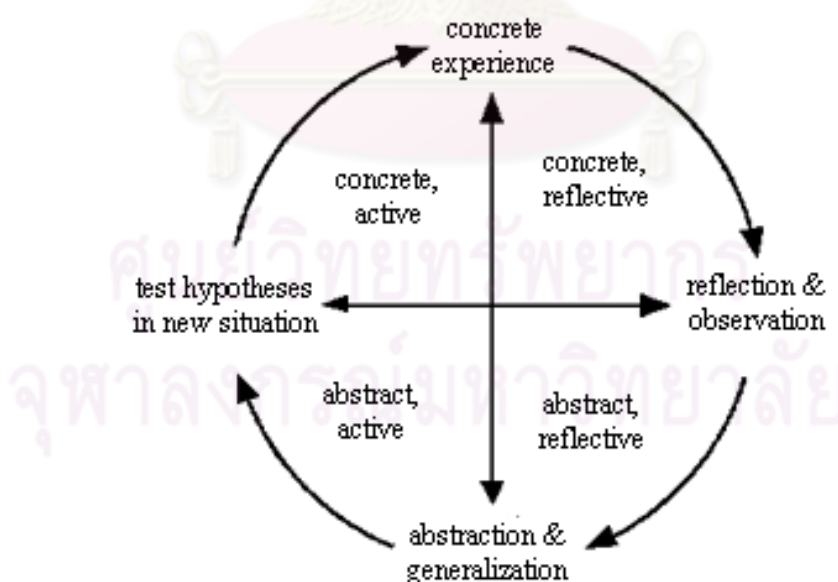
concrete experience

concrete, active

concrete, reflective

test hypotheses in new situation

reflection & observation

abstract, active

abstract, reflective

abstraction & generalization

ศูนย์วิทยทรัพยากร
จุฬาลงกรณ์มหาวิทยาลัย